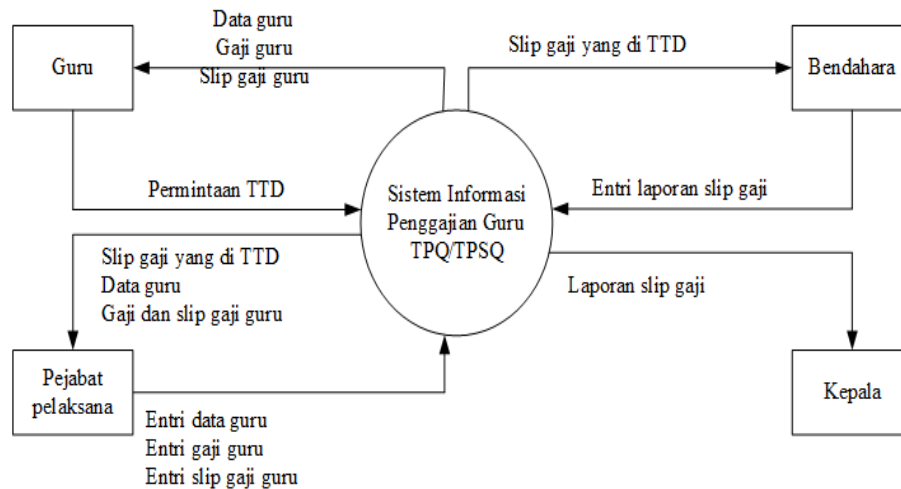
Guru

Data guru
Gaji guru
Slip gaji guru

Slip gaji yang di TTD

Bendahara

Permintaan TTD

Sistem Informasi Penggajian Guru TPQ/TPSQ

Entri laporan slip gaji

Slip gaji yang di TTD
Data guru
Gaji dan slip gaji guru

Laporan slip gaji

Pejabat pelaksana

Entri data guru
Entri gaji guru
Entri slip gaji guru

Kepala